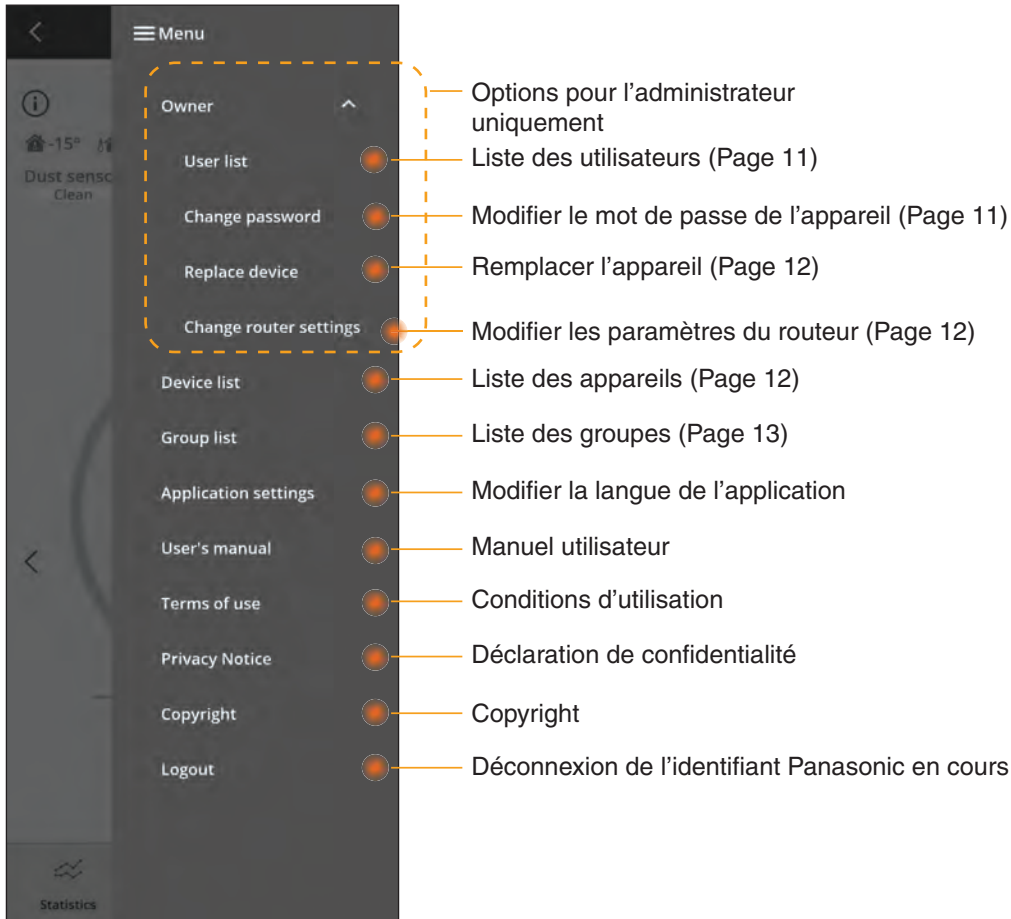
Menu

-15°

Dust sensc
Clean

Owner

User list

Change password

Replace device

Change router settings

Device list

Group list

Application settings

User's manual

Terms of use

Privacy Notice

Copyright

Logout

Statistics

Options pour l’administrateur uniquement

Liste des utilisateurs (Page 11)

Modifier le mot de passe de l’appareil (Page 11)

Remplacer l’appareil (Page 12)

Modifier les paramètres du routeur (Page 12)

Liste des appareils (Page 12)

Liste des groupes (Page 13)

Modifier la langue de l’application

Manuel utilisateur

Conditions d’utilisation

Déclaration de confidentialité

Copyright

Déconnexion de l’identifiant Panasonic en cours